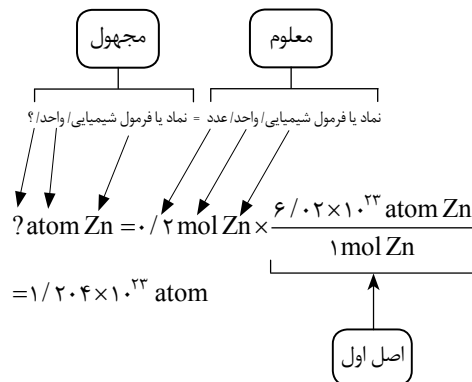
مجهول

معلوم

؟/واحد/نماد یا فرمول شیمیایی = نماد یا فرمول شیمیایی/واحد/عدد

$? \text{atom Zn} = ۰/۲ \text{mol Zn} \times \frac{۶/۰۲ \times ۱۰^{۲۳} \text{atom Zn}}{۱ \text{mol Zn}}$

$= ۱/۲۰۴ \times ۱۰^{۲۳} \text{atom}$

اصل اول